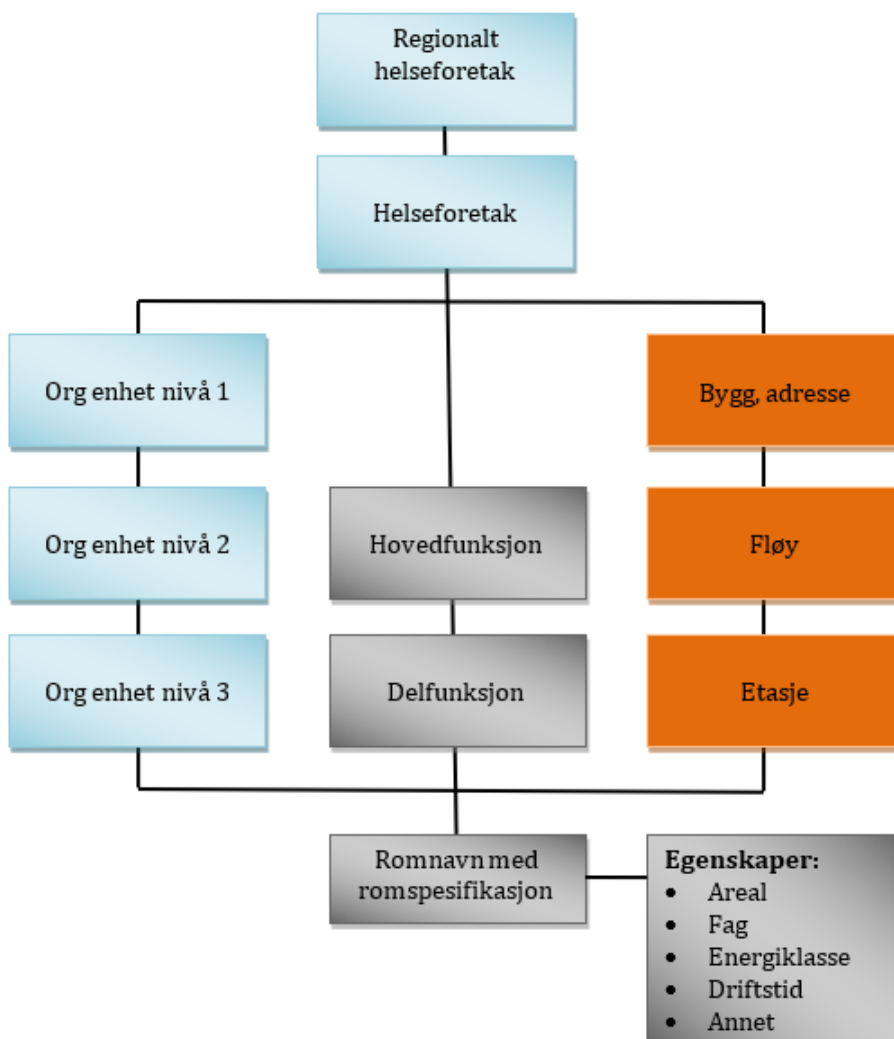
Regionalt helseforetak

Helseforetak

Org enhet nivå 1

Bygg, adresse

Org enhet nivå 2

Hovedfunksjon

Fløy

Org enhet nivå 3

Delfunksjon

Etasje

Romnavn med romspesifikasjon

**Egenskaper:**
- Areal
- Fag
- Energiklasse
- Driftstid
- Annet